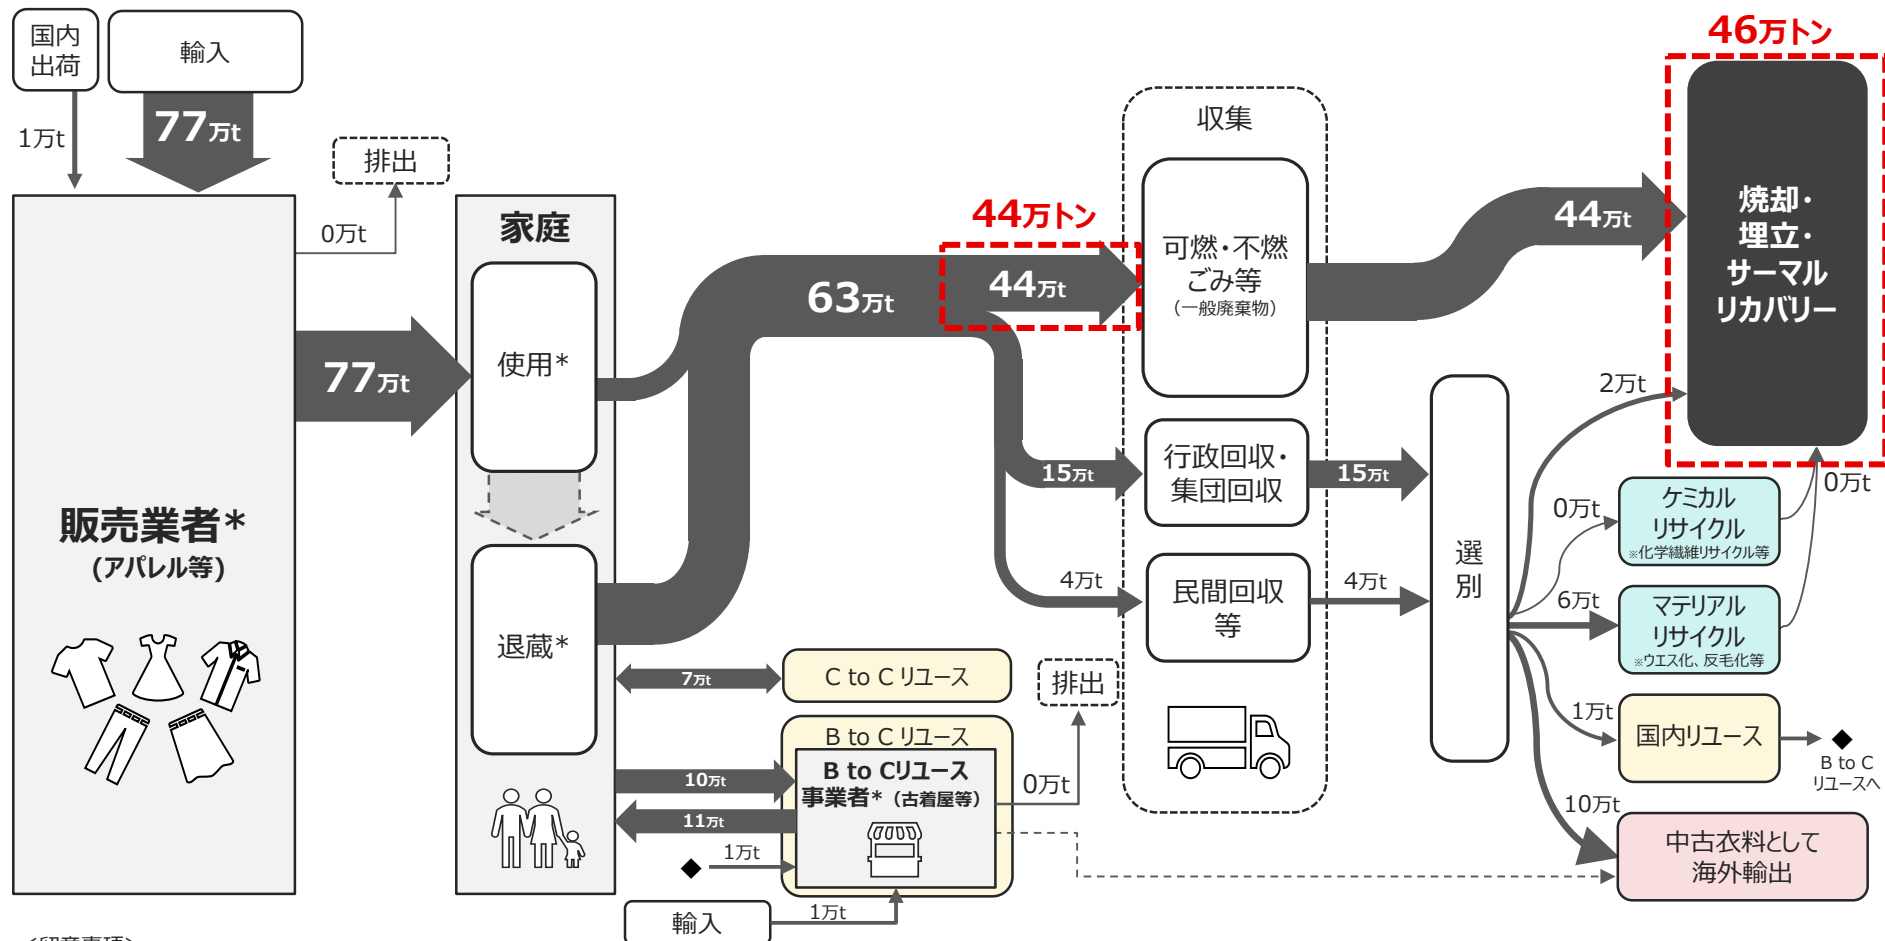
国内出荷

輸入

77万t

1万t

排出

0万t

販売業者*
(アパレル等)

77万t

家庭

使用*

退蔵*

63万t

44万トン

44万t

15万t

4万t

収集

可燃・不燃ごみ等
(一般廃棄物)

行政回収・集団回収

民間回収等

15万t

4万t

44万t

46万トン

焼却・埋立・サーマルリカバリー

選別

2万t

0万t

0万t

ケミカルリサイクル
※化学繊維リサイクル等

6万t

マテリアルリサイクル
※ウエス化、反毛化等

1万t

国内リユース

B to C リユースへ

10万t

中古衣料として海外輸出

7万t

C to C リユース

B to C リユース

B to Cリユース事業者*(古着屋等)

10万t

11万t

1万t

排出

0万t

輸入

1万t